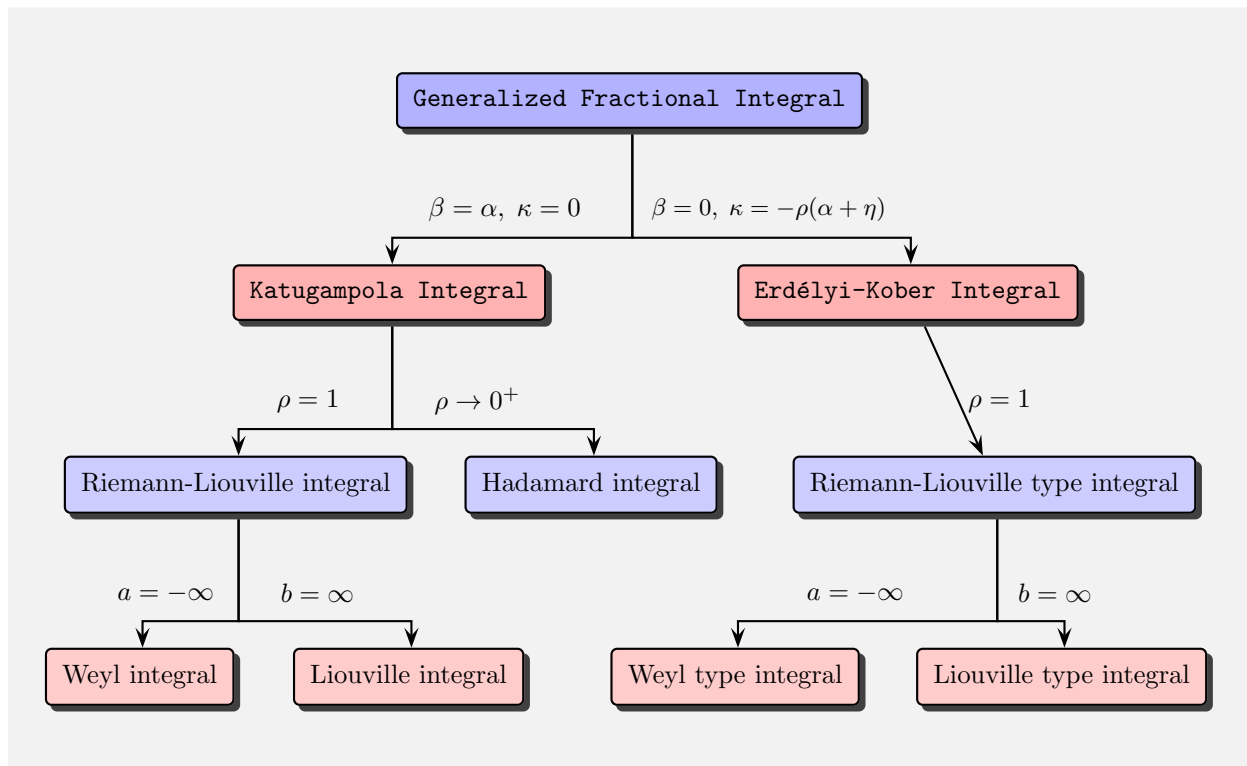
Generalized Fractional Integral

$\beta = \alpha,\ \kappa = 0$

$\beta = 0,\ \kappa = -\rho(\alpha + \eta)$

Katugampola Integral

Erdélyi-Kober Integral

$\rho = 1$

$\rho \to 0^+$

$\rho = 1$

Riemann-Liouville integral

Hadamard integral

Riemann-Liouville type integral

$a = -\infty$

$b = \infty$

$a = -\infty$

$b = \infty$

Weyl integral

Liouville integral

Weyl type integral

Liouville type integral